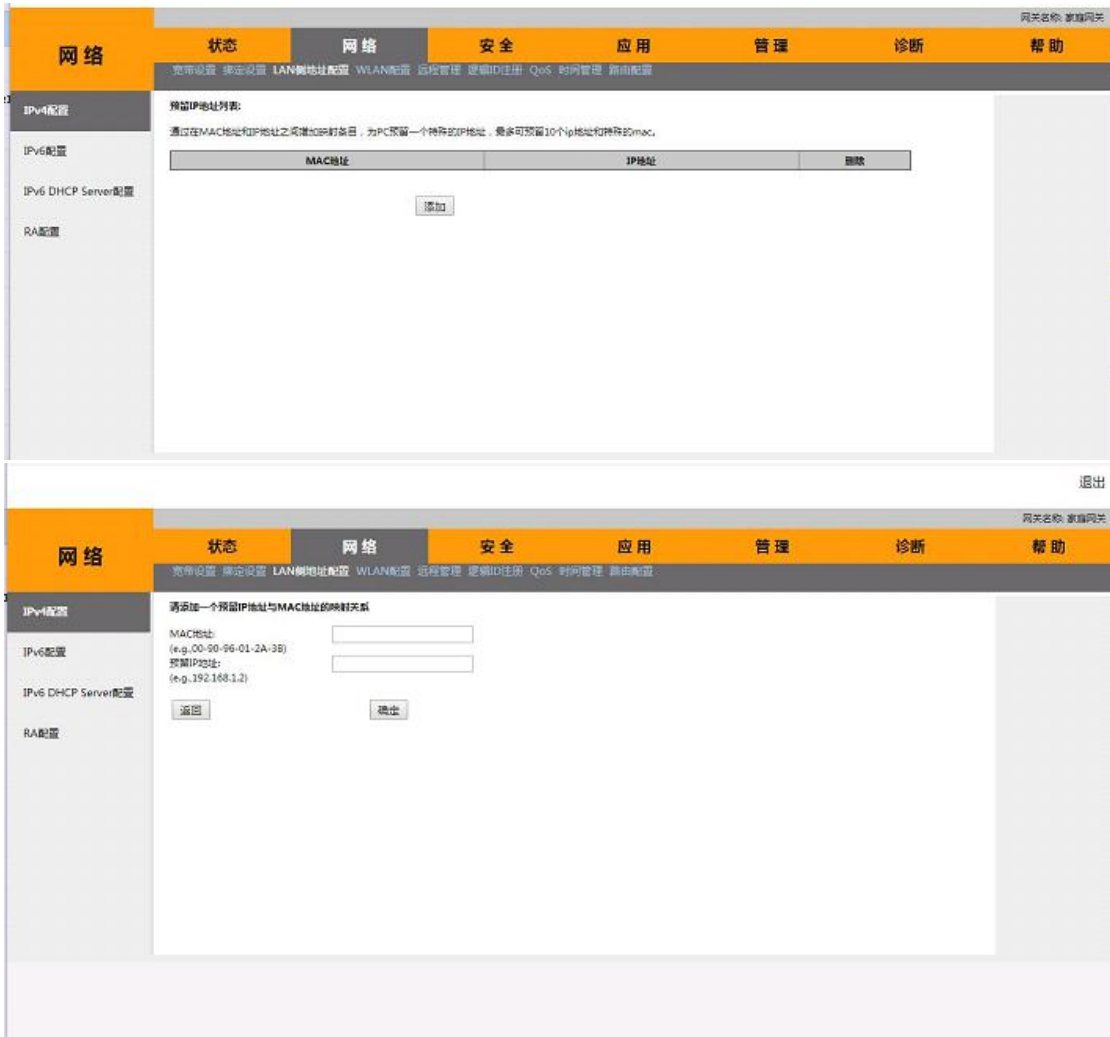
网关名称: 家庭网关

网络

状态 网络 安全 应用 管理 诊断 帮助

宽带设置 绑定设置 LAN侧地址配置 WLAN配置 远程管理 逻辑ID注册 QoS 时间管理 路由配置

IPv4配置

IPv6配置

IPv6 DHCP Server配置

RA配置

预留IP地址列表:

通过在MAC地址和IP地址之间增加映射条目，为PC预留一个特殊的IP地址，最多可预留10个ip地址和特殊的mac。

| MAC地址 | IP地址 | 删除 |
|---|---|---|

添加

退出

网关名称: 家庭网关

网络

状态 网络 安全 应用 管理 诊断 帮助

宽带设置 绑定设置 LAN侧地址配置 WLAN配置 远程管理 逻辑ID注册 QoS 时间管理 路由配置

IPv4配置

IPv6配置

IPv6 DHCP Server配置

RA配置

请添加一个预留IP地址与MAC地址的映射关系

MAC地址:
(e.g.,00-90-96-01-2A-3B)

预留IP地址:
(e.g.,192.168.1.2)

返回 确定